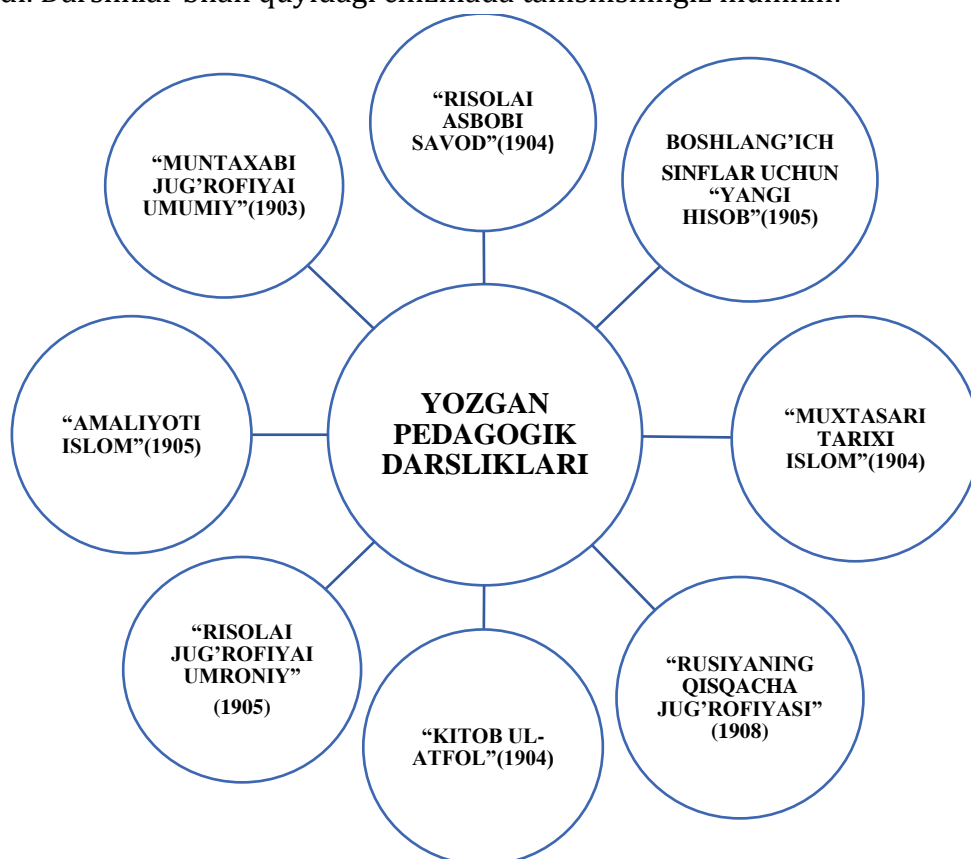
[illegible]

YOZGAN PEDAGOGIK DARSLIKLARI

“RISOLAI ASBOBI SAVOD”(1904)

BOSHLANG’ICH SINFLAR UCHUN “YANGI HISOB”(1905)

“MUXTASARI TARIXI ISLOM”(1904)

“RUSIYANING QISQACHA JUG’ROFIYASI” (1908)

“KITOB UL-ATFOL”(1904)

“RISOLAI JUG’ROFIYAI UMRONIY” (1905)

“AMALIYOTI ISLOM”(1905)

“MUNTAXABI JUG’ROFIYAI UMUMIY”(1903)